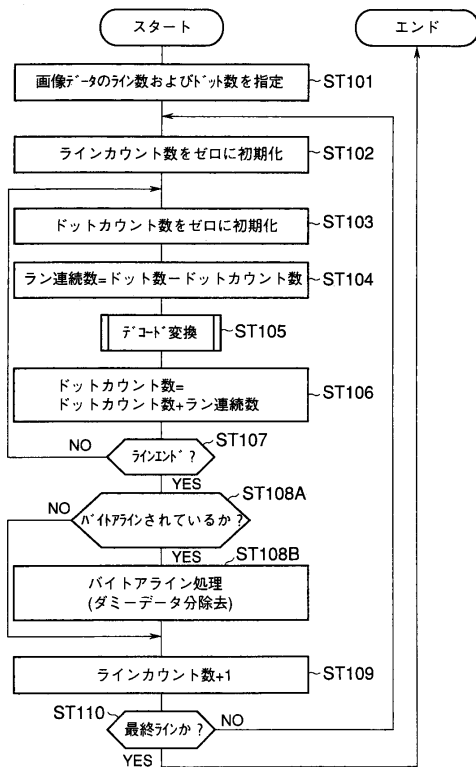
スタート

エンド

画像ﾃﾞｰﾀのﾗｲﾝ数およびﾄﾞｯﾄ数を指定
ST101

ラインカウント数をゼロに初期化
ST102

ドットカウント数をゼロに初期化
ST103

ラン連続数=ドット数ードットカウント数
ST104

ﾃﾞｺｰﾄﾞ変換
ST105

ドットカウント数=
ドットカウント数+ラン連続数
ST106

NO
ﾗｲﾝｴﾝﾄﾞ？
ST107
YES

NO
ﾊﾞｲﾄｱﾗｲﾝされているか？
ST108A
YES
ST108B

バイトアライン処理
(ダミーデータ分除去)

ラインカウント数+1
ST109

ST110
最終ﾗｲﾝか？
NO
YES